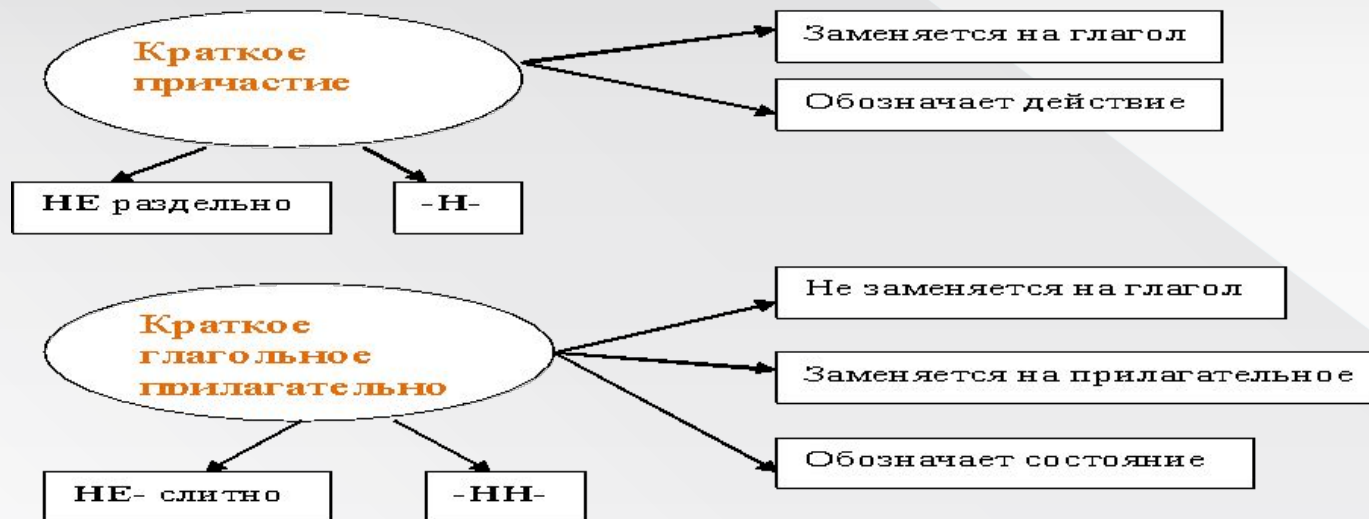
Краткое причастие

Заменяется на глагол

Обозначает действие

НЕ раздельно

-Н-

Краткое глагольное прилагательно

Не заменяется на глагол

Заменяется на прилагательное

Обозначает состояние

НЕ- слитно

-НН-